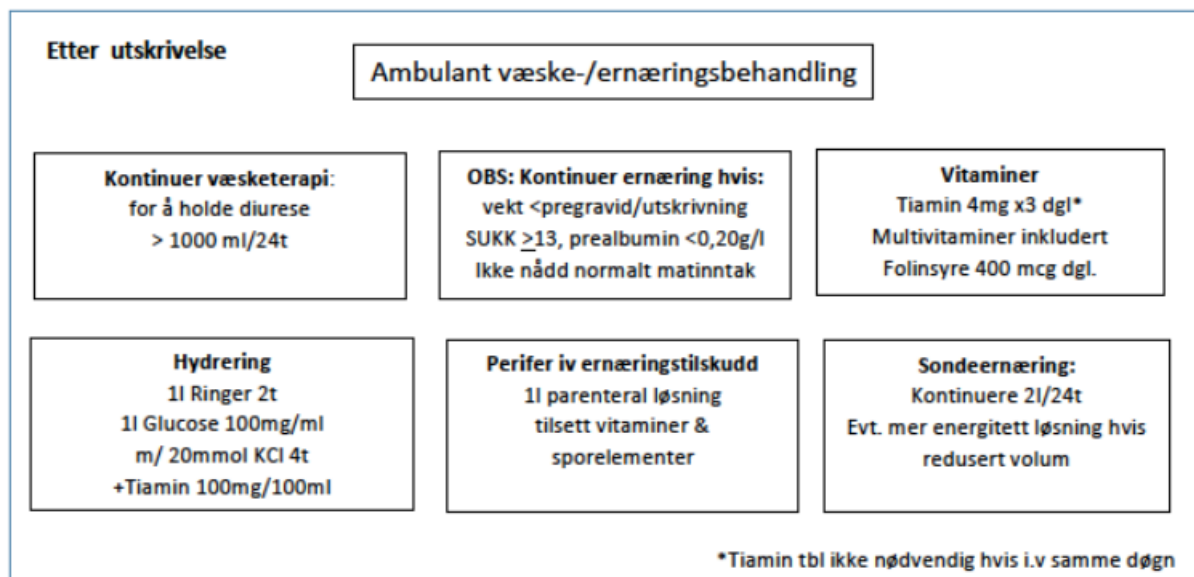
Etter utskrivelse

Ambulant væske-/ernæringsbehandling

**Kontinuer væsketerapi**:
for å holde diurese
> 1000 ml/24t

**OBS: Kontinuer ernæring hvis:**
vekt <pregravid/utskrivning
SUKK $\geq$13, prealbumin <0,20g/l
Ikke nådd normalt matinntak

**Vitaminer**
Tiamin 4mg x3 dgl*
Multivitaminer inkludert
Folinsyre 400 mcg dgl.

**Hydrering**
1l Ringer 2t
1l Glucose 100mg/ml
m/ 20mmol KCl 4t
+Tiamin 100mg/100ml

**Perifer iv ernæringstilskudd**
1l parenteral løsning
tilsett vitaminer &
sporelementer

**Sondeernæring:**
Kontinuere 2l/24t
Evt. mer energitett løsning hvis
redusert volum

*Tiamin tbl ikke nødvendig hvis i.v samme døgn